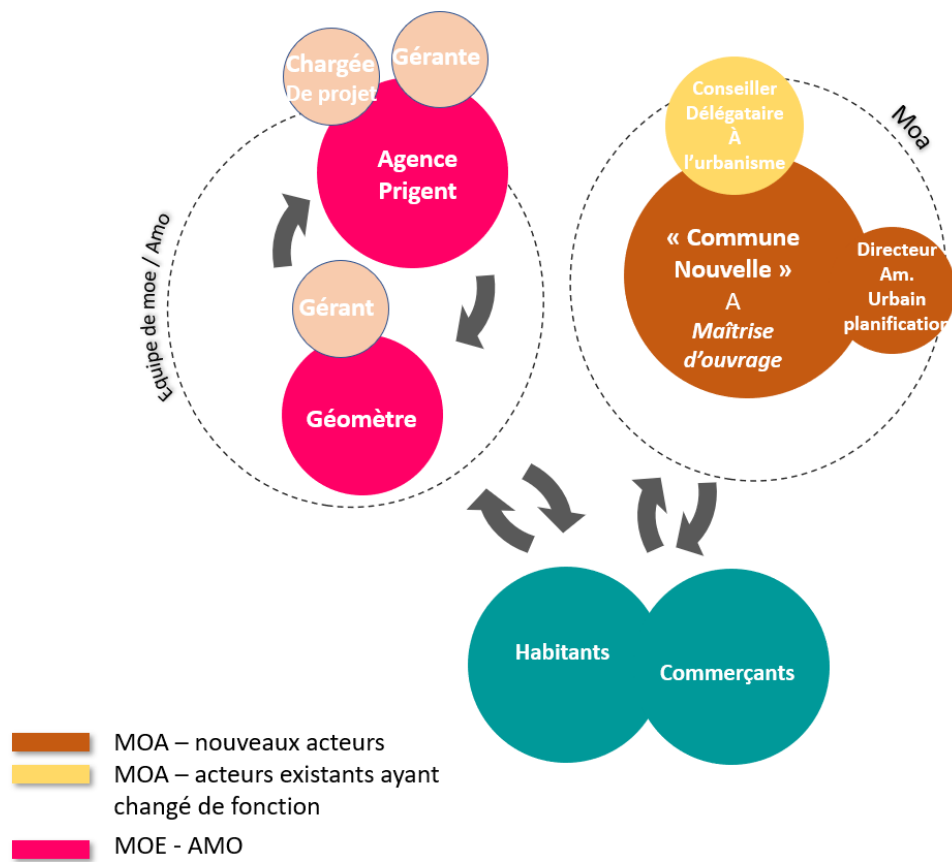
Chargée De projet

Gérante

Agence Prigent

Gérant

Géomètre

Equipe de moe / Amo

Moa

Conseiller Délégataire À l'urbanisme

« Commune Nouvelle » A *Maîtrise d'ouvrage*

Directeur Am. Urbain planification

Habitants

Commerçants

MOA – nouveaux acteurs

MOA – acteurs existants ayant changé de fonction

MOE - AMO